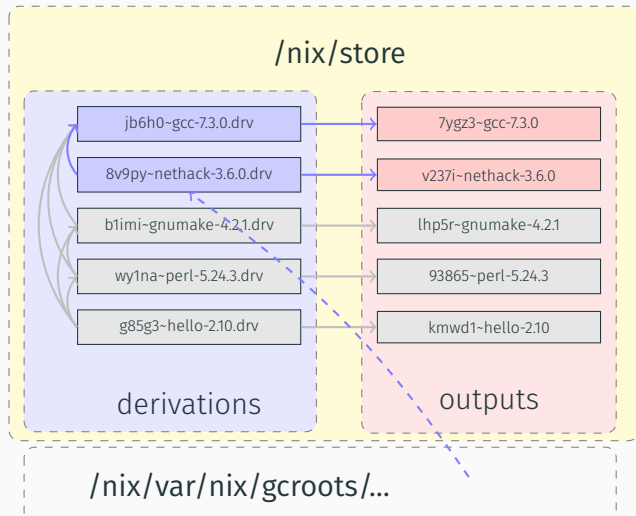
/nix/store

jb6h0~gcc-7.3.0.drv

8v9py~nethack-3.6.0.drv

b1imi~gnumake-4.2.1.drv

wy1na~perl-5.24.3.drv

g85g3~hello-2.10.drv

derivations

7ygz3~gcc-7.3.0

v237i~nethack-3.6.0

lhp5r~gnumake-4.2.1

93865~perl-5.24.3

kmwd1~hello-2.10

outputs

/nix/var/nix/gcroots/...